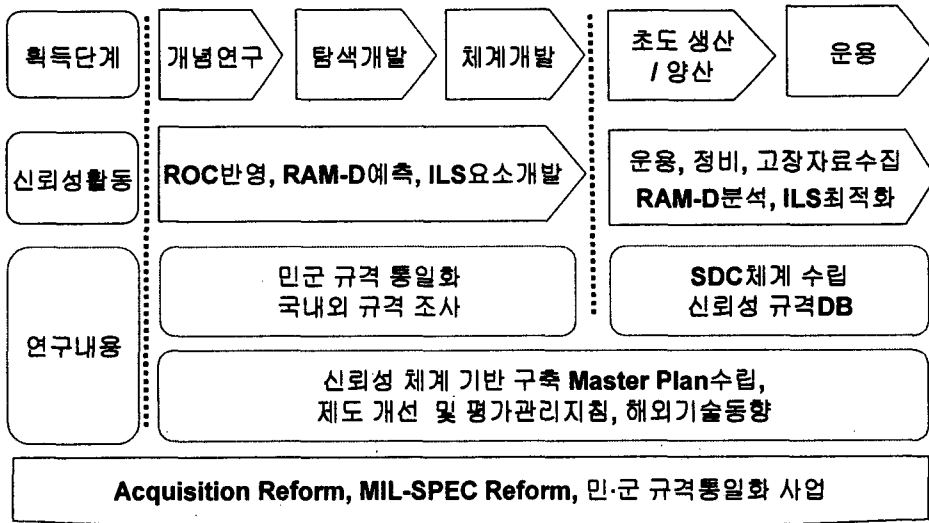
획득단계

개념연구

탐색개발

체계개발

초도 생산 / 양산

운용

신뢰성활동

ROC반영, RAM-D예측, ILS요소개발

운용, 정비, 고장자료수집 RAM-D분석, ILS최적화

연구내용

민군 규격 통일화 국내외 규격 조사

SDC체계 수립 신뢰성 규격DB

신뢰성 체계 기반 구축 Master Plan수립, 제도 개선 및 평가관리지침, 해외기술동향

Acquisition Reform, MIL-SPEC Reform, 민·군 규격통일화 사업